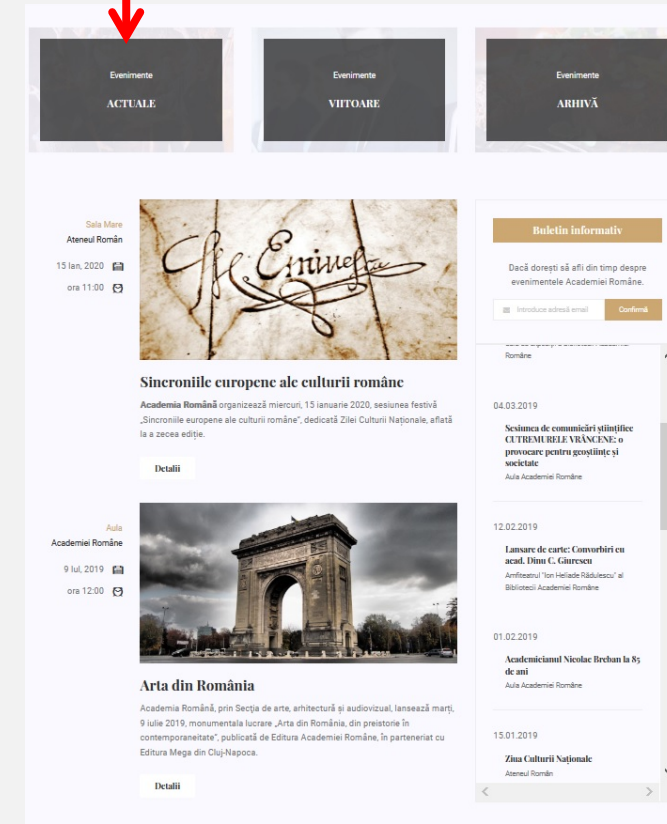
Evenimente
ACTUALE

Evenimente
VIITOARE

Evenimente
ARHIVĂ

Sala Mare
Ateneul Român
15 Ian, 2020
ora 11:00

Sincroniile europene ale culturii române

**Academia Română** organizează miercuri, 15 ianuarie 2020, sesiunea festivă „Sincroniile europene ale culturii române", dedicată Zilei Culturii Naționale, aflată la a zecea ediție.

Detalii

Aula
Academiei Române
9 Iul, 2019
ora 12:00

Arta din România

Academia Română, prin Secția de arte, arhitectură și audiovizual, lansează marți, 9 iulie 2019, monumentala lucrare „Arta din România, din preistorie în contemporaneitate", publicată de Editura Academiei Române, în parteneriat cu Editura Mega din Cluj-Napoca.

Detalii

Buletin informativ

Dacă dorești să afli din timp despre evenimentele Academiei Române.

Introduce adresă email
Confirmă

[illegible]
Române

04.03.2019
Sesiunea de comunicări științifice CUTREMURELE VRÂNCENE: o provocare pentru geoștiințe și societate
Aula Academiei Române

12.02.2019
Lansare de carte: Convorbiri cu acad. Dinu C. Giurescu
Amfiteatrul "Ion Heliade Rădulescu" al Bibliotecii Academiei Române

01.02.2019
Academicianul Nicolae Breban la 85 de ani
Aula Academiei Române

15.01.2019
Ziua Culturii Naționale
Ateneul Român